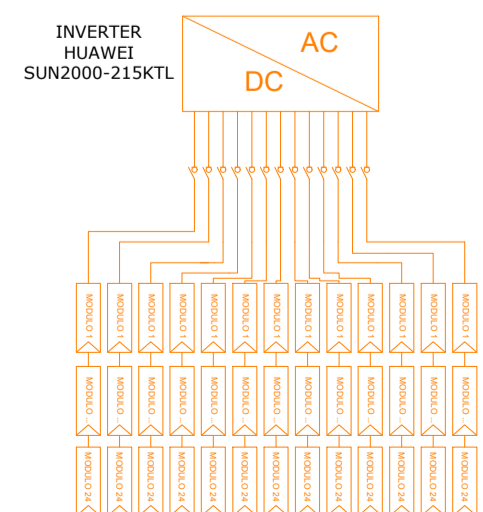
INVERTER
HUAWEI
SUN2000-215KTL

AC

DC

MODULO 1
MODULO 1
MODULO 1
MODULO 1
MODULO 1
MODULO 1
MODULO 1
MODULO 1
MODULO 1
MODULO 1
MODULO 1
MODULO 1
MODULO 1

MODULO ...
MODULO ...
MODULO ...
MODULO ...
MODULO ...
MODULO ...
MODULO ...
MODULO ...
MODULO ...
MODULO ...
MODULO ...
MODULO ...
MODULO ...

MODULO 24
MODULO 24
MODULO 24
MODULO 24
MODULO 24
MODULO 24
MODULO 24
MODULO 24
MODULO 24
MODULO 24
MODULO 24
MODULO 24
MODULO 24